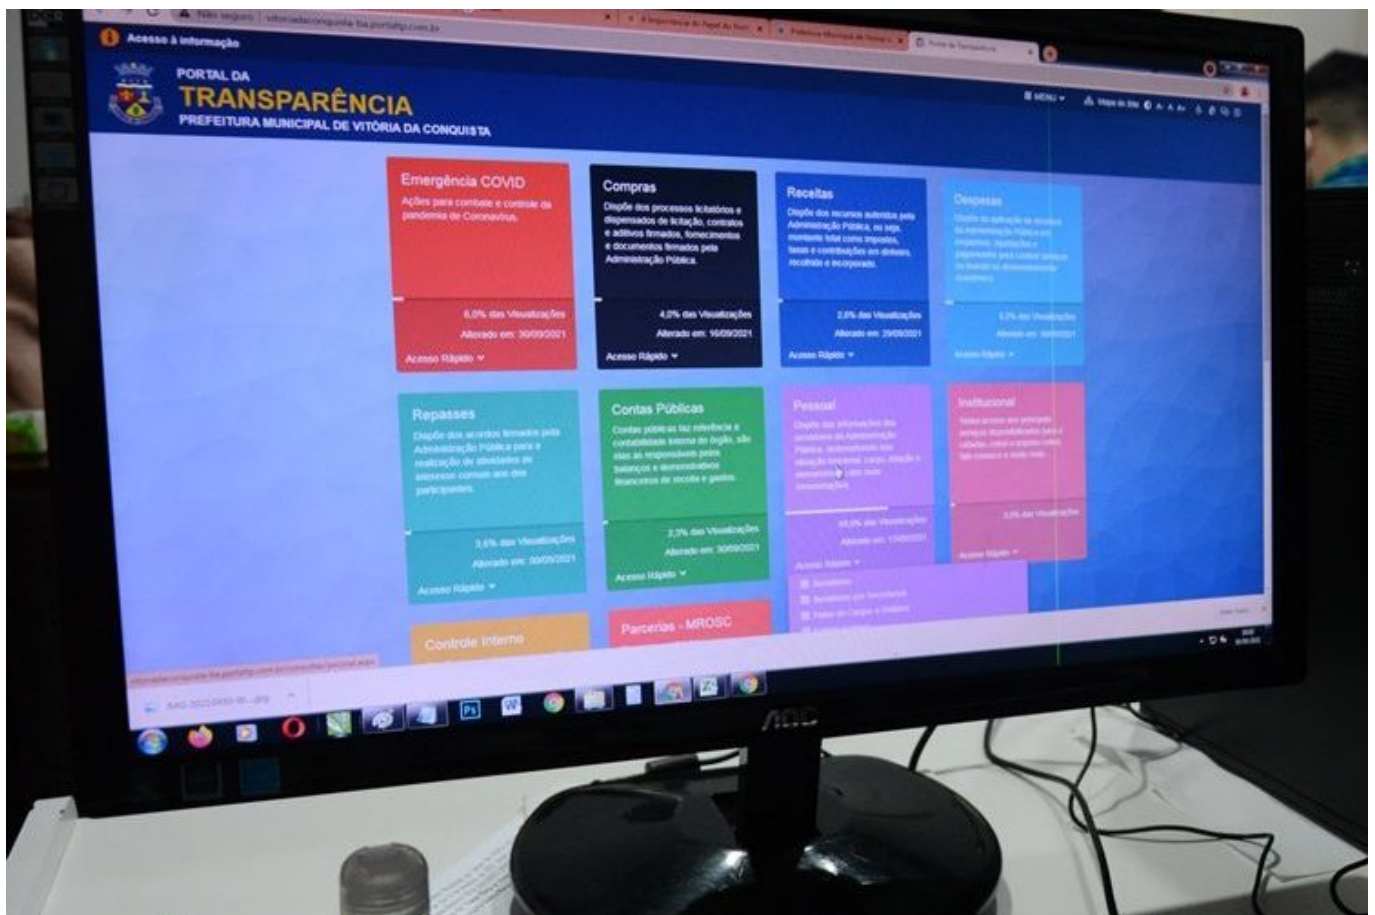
Não seguro | vitoriadaconquista-ba.portaltp.com.br

Acesso à informação

PORTAL DA
TRANSPARÊNCIA
PREFEITURA MUNICIPAL DE VITÓRIA DA CONQUISTA

MENU

Mapa do Site

Emergência COVID
Ações para combate e controle da pandemia de Coronavírus.
6,0% das Visualizações
Alterado em: 30/09/2021
Acesso Rápido

Compras
Dispõe dos processos licitatórios e dispensados de licitação, contratos e aditivos firmados, fornecimentos e documentos firmados pela Administração Pública.
4,0% das Visualizações
Alterado em: 16/09/2021
Acesso Rápido

Receitas
Dispõe dos recursos auferidos pela Administração Pública, ou seja, montante total como impostos, taxas e contribuições em dinheiro, recolhido e incorporado.
2,6% das Visualizações
Alterado em: 29/09/2021
Acesso Rápido

Despesas
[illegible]
Acesso Rápido

Repasses
Dispõe dos acordos firmados pela Administração Pública para a realização de atividades de interesse comum aos dos participantes.
3,6% das Visualizações
Alterado em: 30/09/2021
Acesso Rápido

Contas Públicas
Contas públicas faz referência a contabilidade interna do órgão, são elas as responsáveis pelos balanços e demonstrativos financeiros de receita e gastos.
3,3% das Visualizações
Alterado em: 30/09/2021
Acesso Rápido

Pessoal
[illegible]
Acesso Rápido

Institucional
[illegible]
Acesso Rápido

Controle Interno

Parcerias - MROSC

Ps
AOC